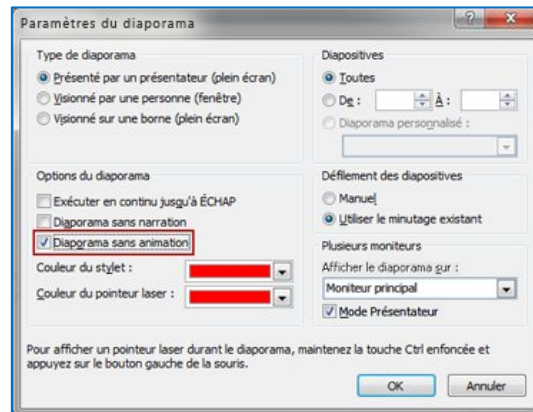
Paramètres du diaporama

?

Type de diaporama

Présenté par un présentateur (plein écran)

Visionné par une personne (fenêtre)

Visionné sur une borne (plein écran)

Diapositives

Toutes

De :

À :

Diaporama personnalisé :

Options du diaporama

Exécuter en continu jusqu'à ÉCHAP

Diaporama sans narration

Diaporama sans animation

Couleur du stylet :

Couleur du pointeur laser :

Défilement des diapositives

Manuel

Utiliser le minutage existant

Plusieurs moniteurs

Afficher le diaporama sur :

Moniteur principal

Mode Présentateur

Pour afficher un pointeur laser durant le diaporama, maintenez la touche Ctrl enfoncée et appuyez sur le bouton gauche de la souris.

OK

Annuler